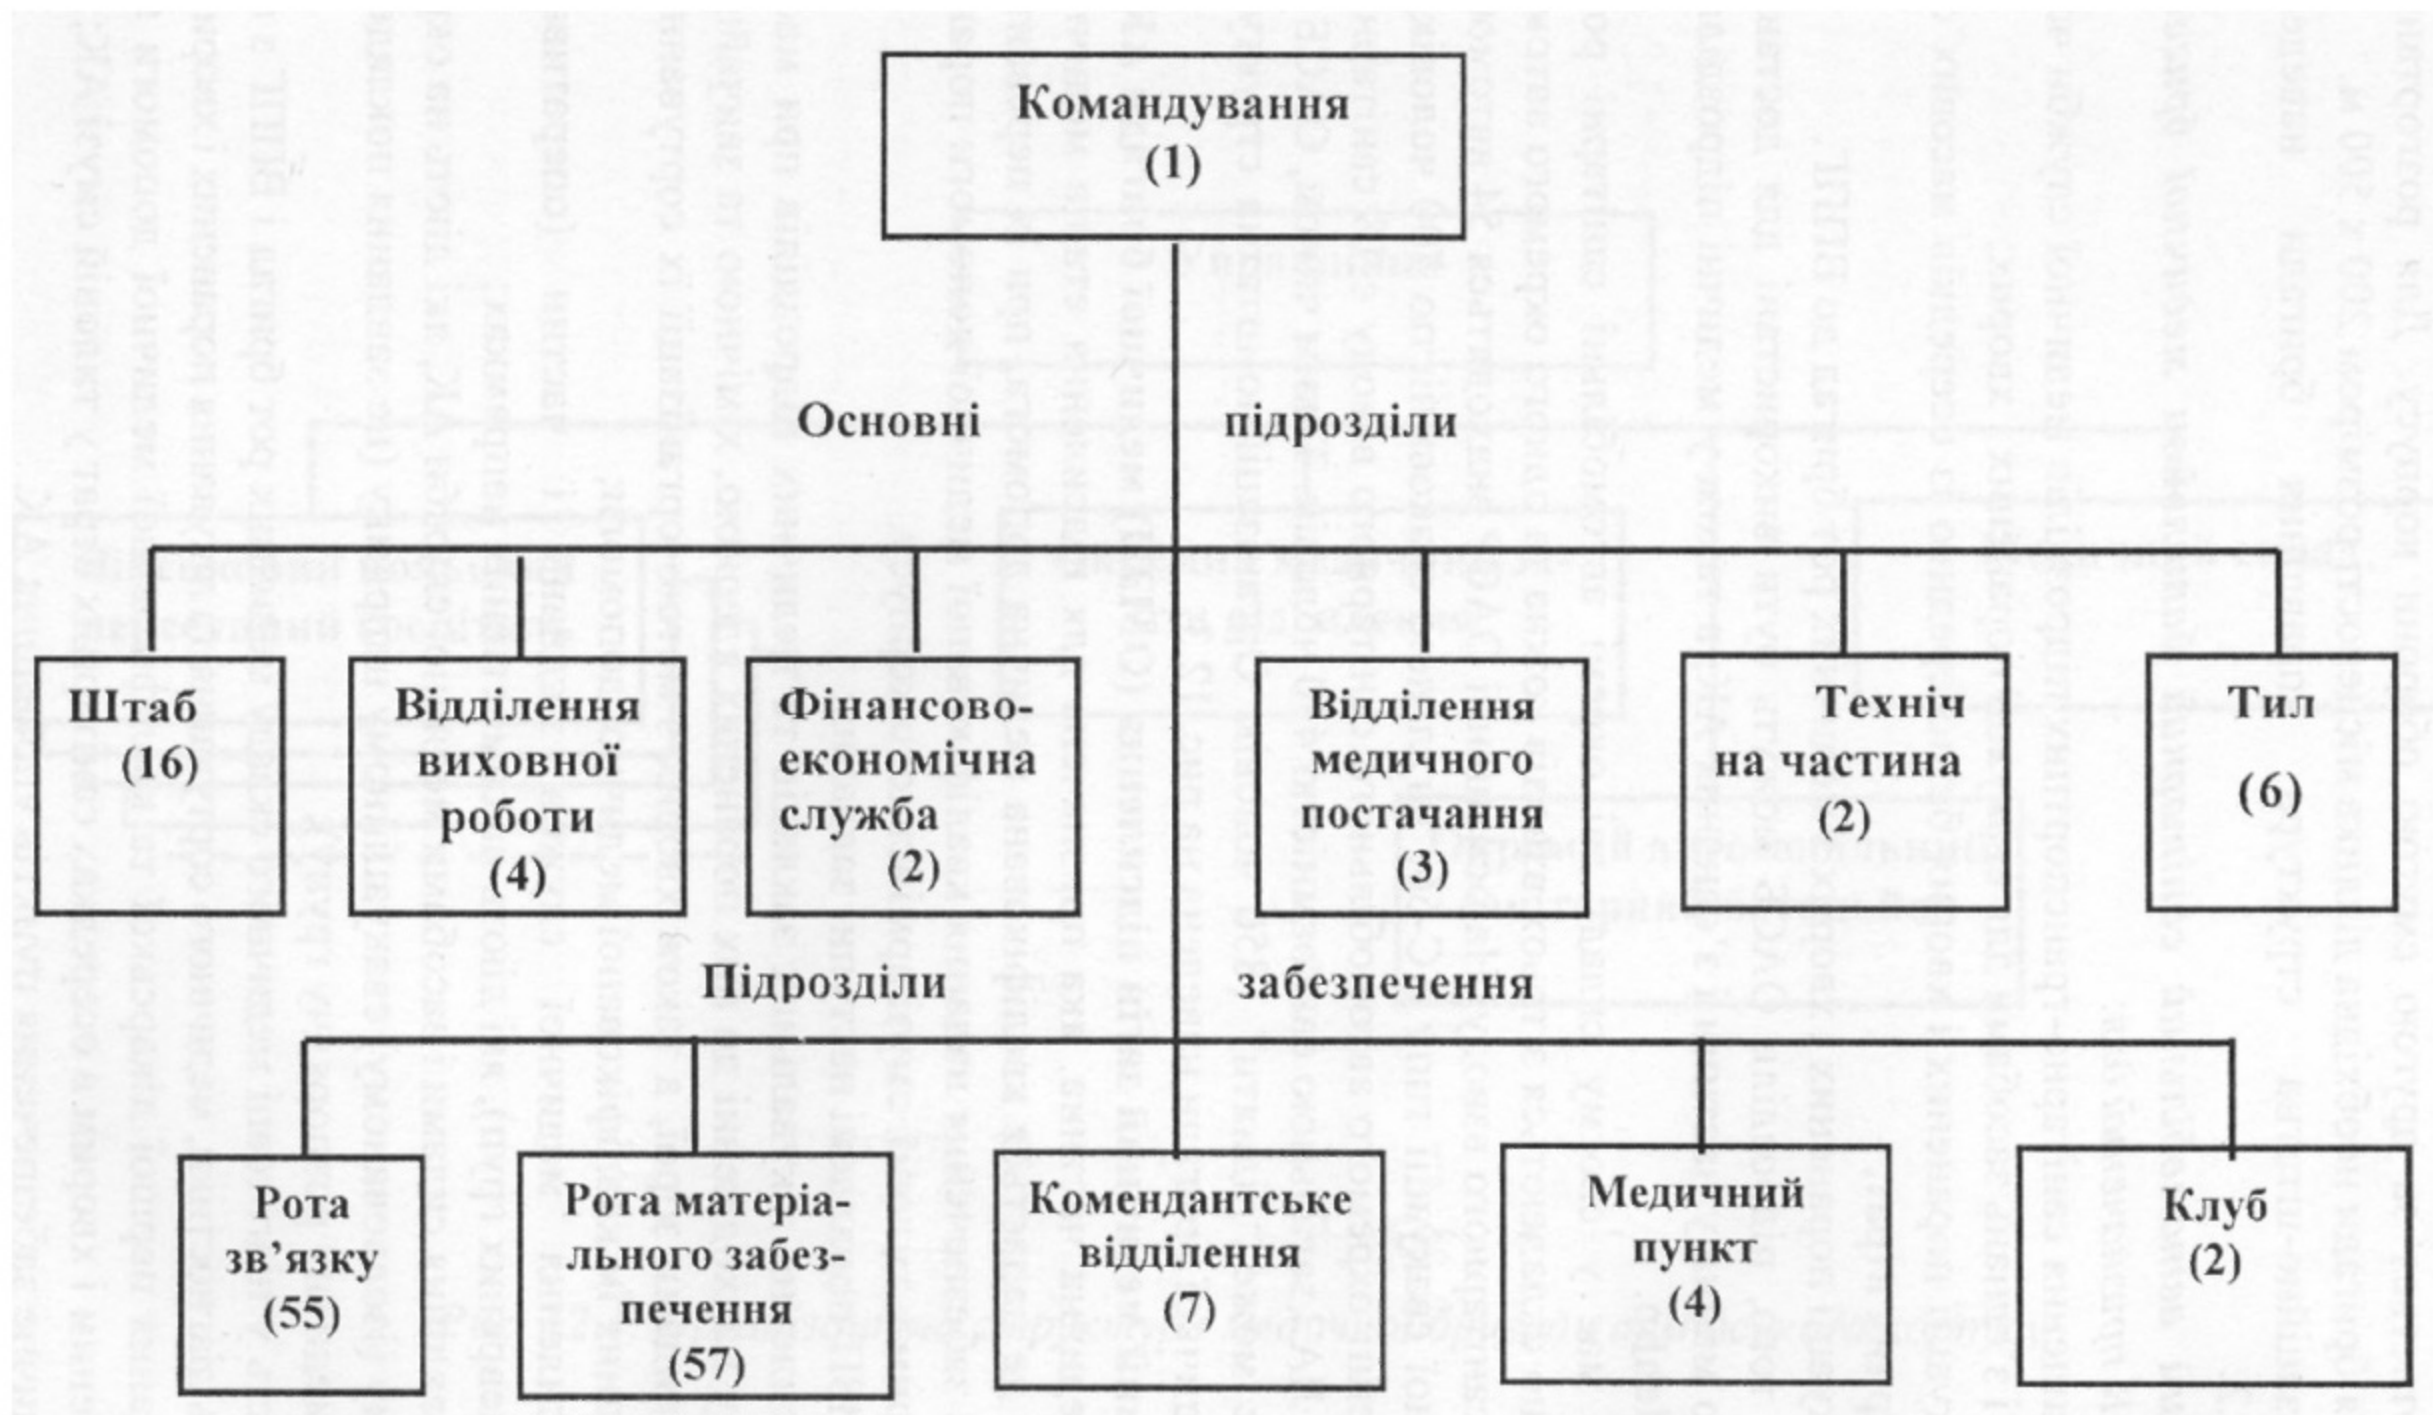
Командування
(1)

Основні підрозділи

Штаб
(16)

Відділення виховної роботи
(4)

Фінансово-економічна служба
(2)

Відділення медичного постачання
(3)

Техніч на частина
(2)

Тил
(6)

Підрозділи забезпечення

Рота зв'язку
(55)

Рота матеріального забезпечення
(57)

Комендантське відділення
(7)

Медичний пункт
(4)

Клуб
(2)